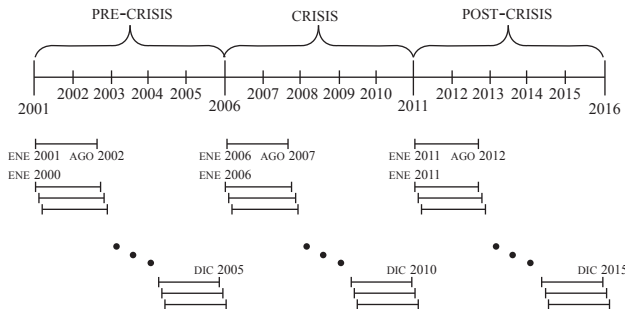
PRE-CRISIS CRISIS POST-CRISIS

2001 2002 2003 2004 2005 2006 2007 2008 2009 2010 2011 2012 2013 2014 2015 2016

ENE 2001 AGO 2002
ENE 2000

ENE 2006 AGO 2007
ENE 2006

ENE 2011 AGO 2012
ENE 2011

DIC 2005

DIC 2010

DIC 2015